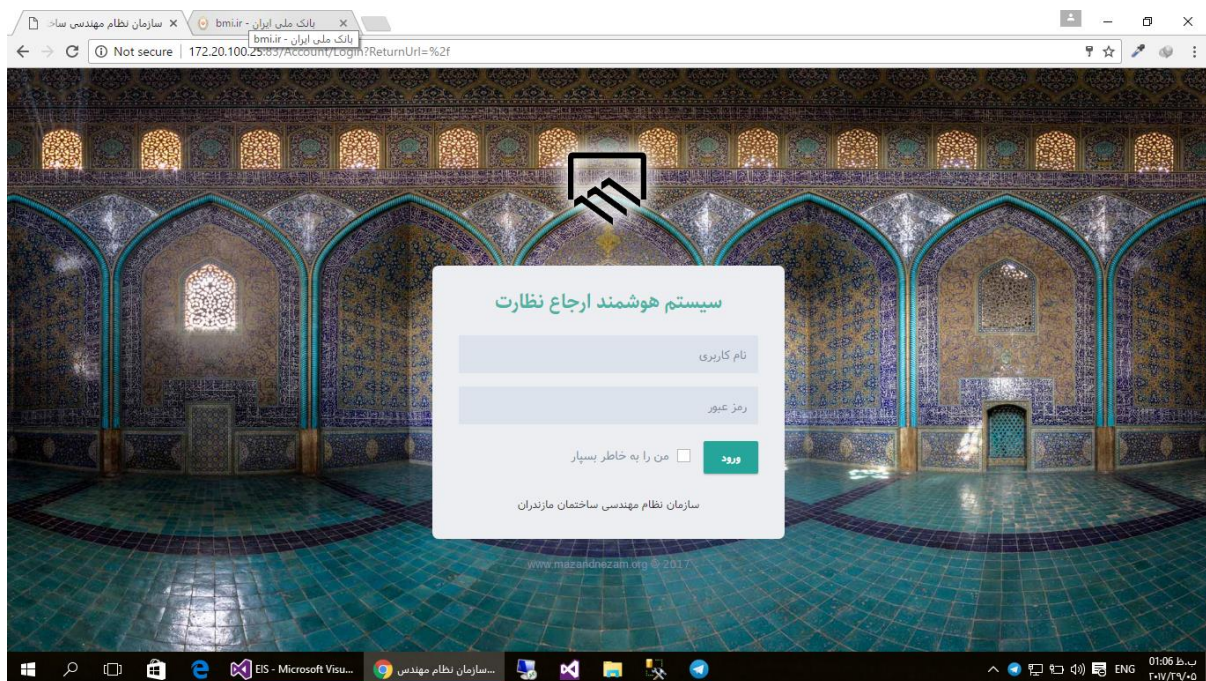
سازمان نظام مهندسی ساختمان ×
بانک ملی ایران - bmi.ir ×
بانک ملی ایران - bmi.ir
Not secure | 172.20.100.25:85/Account/Login?ReturnUrl=%2f

سیستم هوشمند ارجاع نظارت

نام کاربری

رمز عبور

من را به خاطر بسپار

ورود

سازمان نظام مهندسی ساختمان مازندران

www.mazandnezam.org © 2017

EIS - Microsoft Visu...
سازمان نظام مهندسی...
ENG
01:06 ب.ظ
۲۰۱۷/۲۹/۰۵